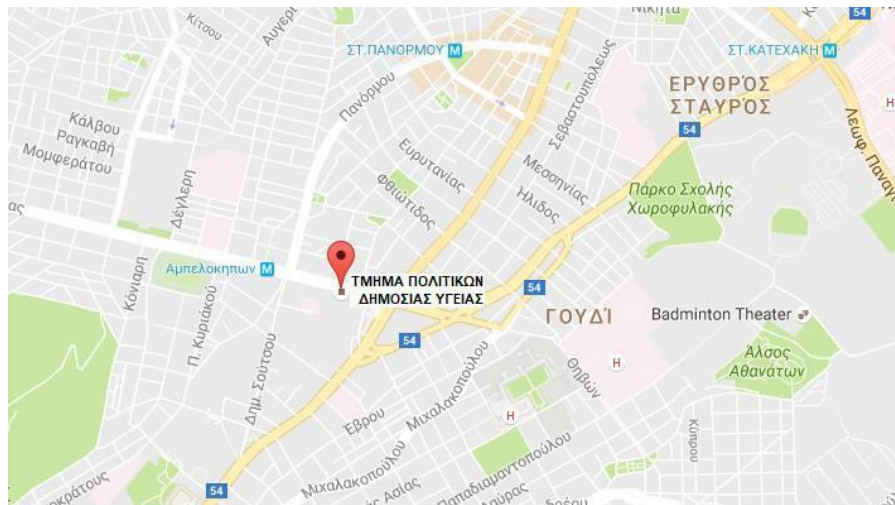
Κίτσου
Αυγερ
Νικηφ
54
ΣΤ.ΠΑΝΟΡΜΟΥ
ΣΤ.ΚΑΤΕΧΑΚΗ
ΕΡΥΘΡΟΣ ΣΤΑΥΡΟΣ
Κάλβου
Ραγκαβή
Μομφεράτου
Πανόρμου
Σεβαστουπόλεως
Λεωφ. Πανα
54
Ευρυτανίας
Μεσσηνίας
Ηλιδος
Πάρκο Σχολής Χωροφυλακής
Δέγλερη
Φθιώτιδος
Αμπελοκηπων
ΤΜΗΜΑ ΠΟΛΙΤΙΚΩΝ ΔΗΜΟΣΙΑΣ ΥΓΕΙΑΣ
54
ΓΟΥΔΙ
Badminton Theater
Κόνιαρη
Π. Κυριάκου
Δημ. Σούτσου
54
Μιχαλακοπούλου
Θηβών
Άλσος Αθανάτων
Έβρου
Μιχαλακοπούλου
Παπαδιαμαντοπούλου
Κύπρου
κράτους
54
Ασίας
Λαύρας
Δρόσου